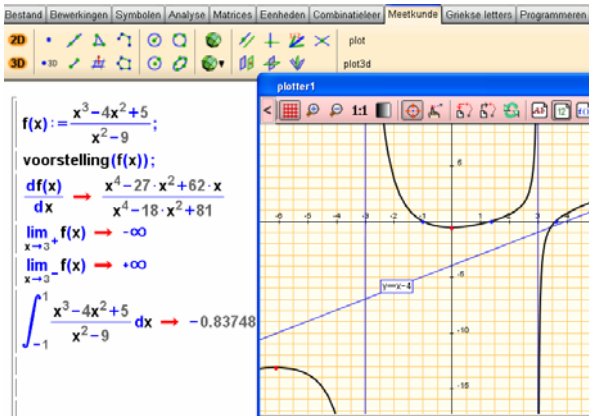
Bestand | Bewerkingen | Symbolen | Analyse | Matrices | Eenheden | Combinatieleer | Meetkunde | Griekse letters | Programmeren

2D
3D
plot
plot3d

plotter1

1:1

$f(x):=\frac{x^3-4x^2+5}{x^2-9};$

voorstelling(f(x));

$\frac{df(x)}{dx} \rightarrow \frac{x^4-27\cdot x^2+62\cdot x}{x^4-18\cdot x^2+81}$

$\lim_{x\rightarrow 3^+} f(x) \rightarrow -\infty$

$\lim_{x\rightarrow 3^-} f(x) \rightarrow +\infty$

$\int_{-1}^{1} \frac{x^3-4x^2+5}{x^2-9} dx \rightarrow -0.83748$

-6 -5 -4 -3 -2 -1 1 2 3

5

-5

-10

-15

y=x-4